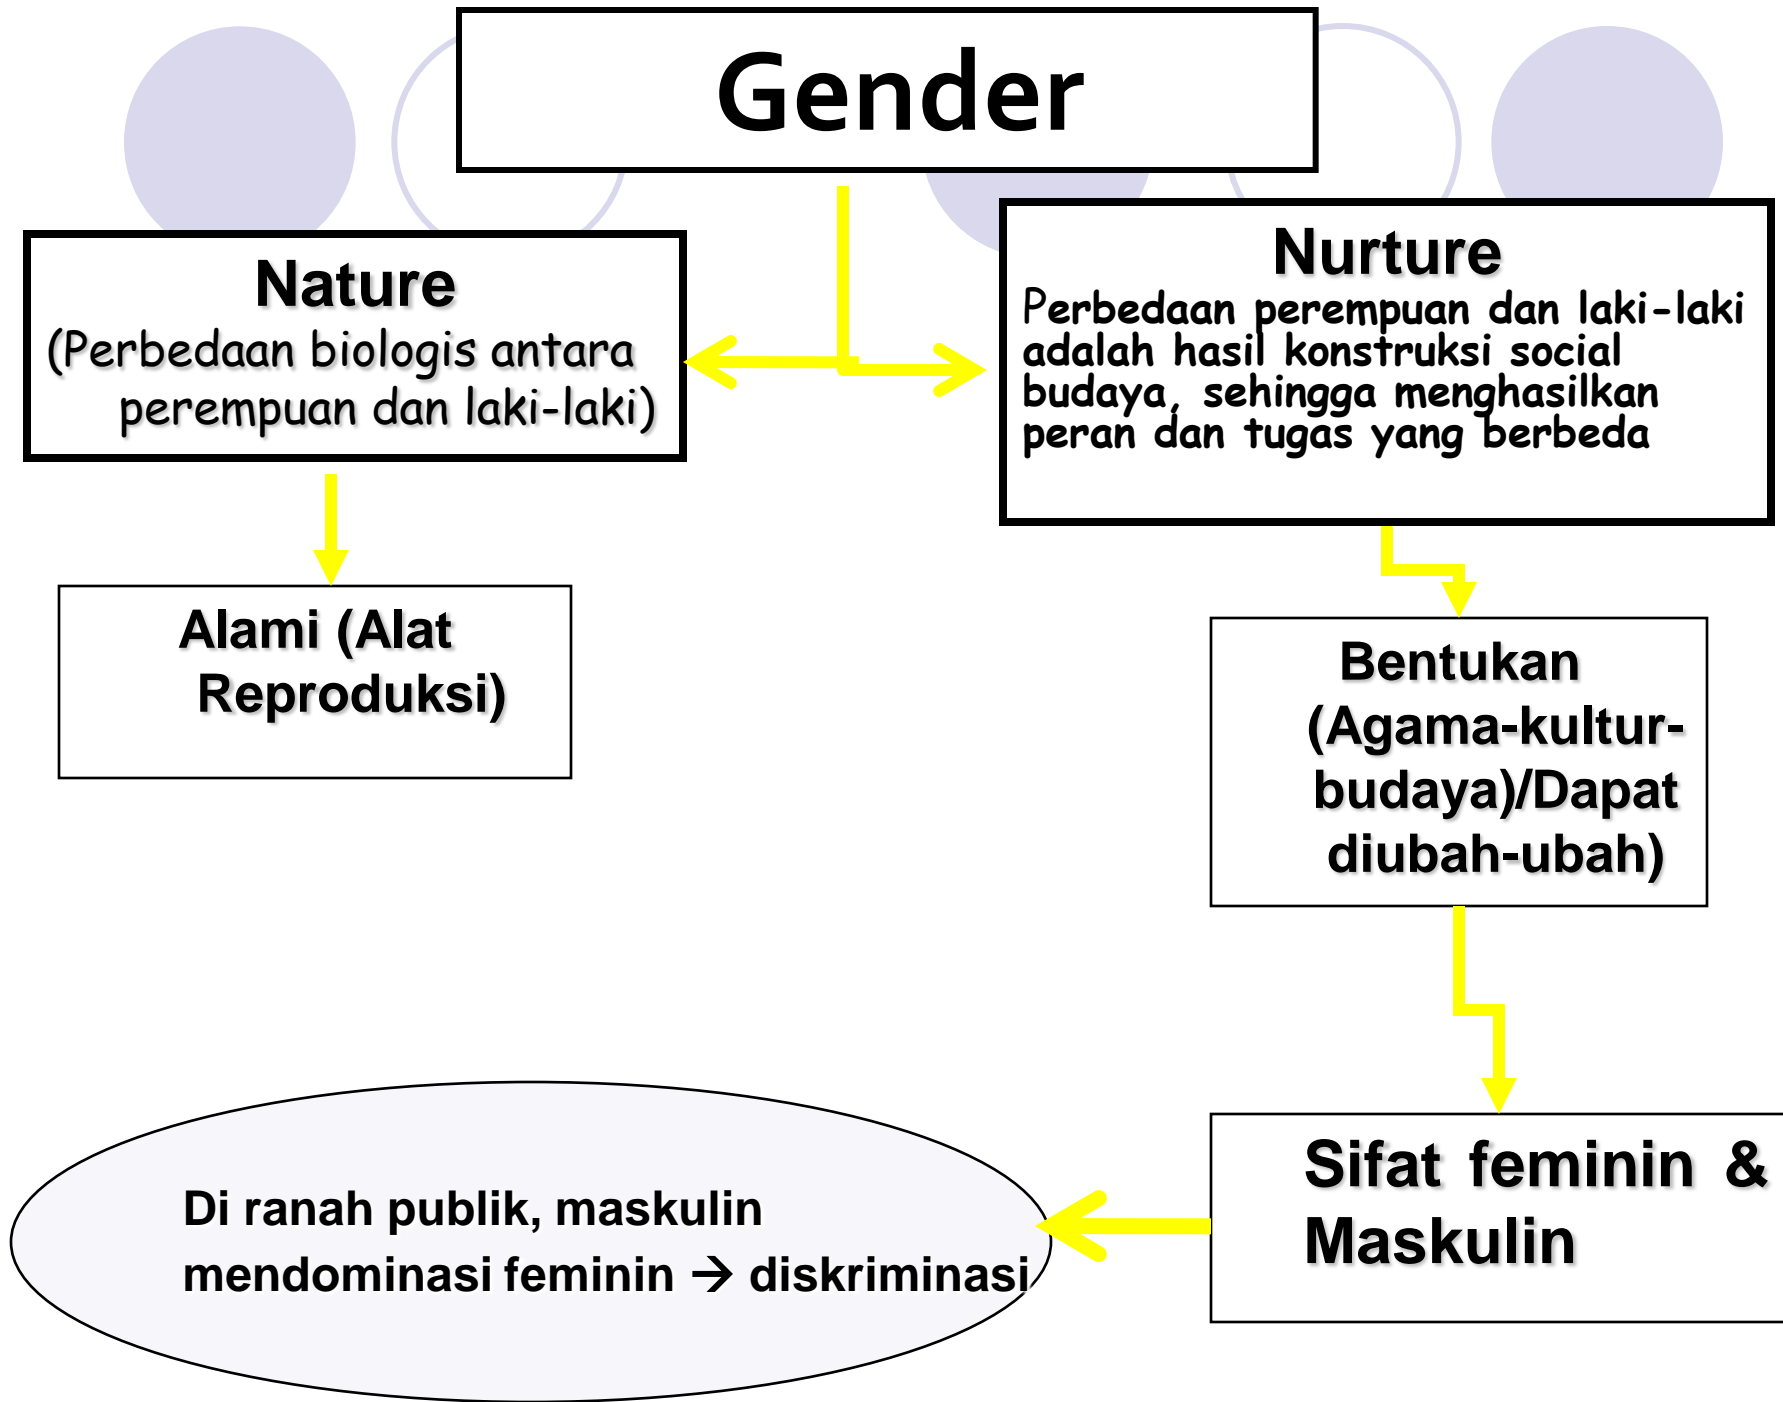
Gender

Nature
(Perbedaan biologis antara perempuan dan laki-laki)

Nurture
Perbedaan perempuan dan laki-laki adalah hasil konstruksi social budaya, sehingga menghasilkan peran dan tugas yang berbeda

Alami (Alat Reproduksi)

Bentukan (Agama-kultur-budaya)/Dapat diubah-ubah)

Sifat feminin & Maskulin

Di ranah publik, maskulin mendominasi feminin → diskriminasi